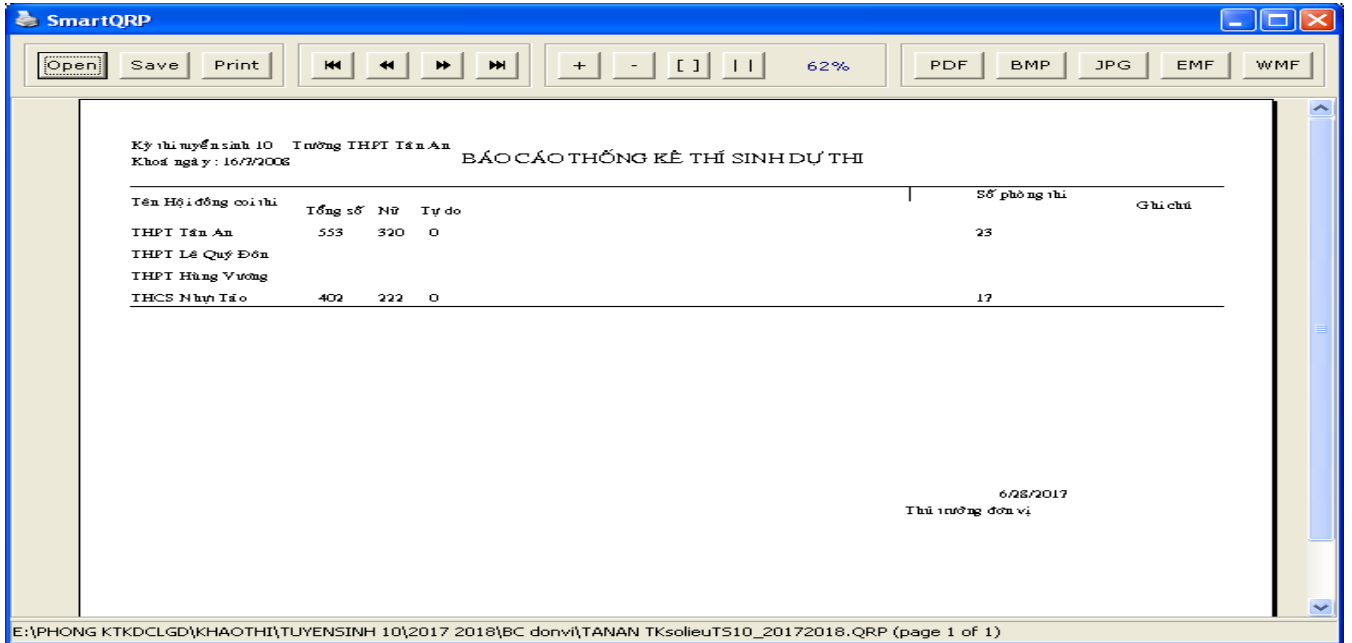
SmartQRP

Open Save Print [ ] | | 62% PDF BMP JPG EMF WMF

Kỳ thi tuyển sinh 10 Trường THPT Tân An
Khoá ngày : 16/7/2008

BÁO CÁO THỐNG KÊ THÍ SINH DỰ THI

| Tên Hội đồng coi thi | Tổng số | Nữ | Tự do | Số phòng thi | Ghi chú |
|---|---|---|---|---|---|
| THPT Tân An | 553 | 320 | 0 | 23 | |
| THPT Lê Quý Đôn | | | | | |
| THPT Hùng Vương | | | | | |
| THCS Nhựt Tảo | 402 | 222 | 0 | 17 | |

6/28/2017
Thủ trưởng đơn vị

E:\PHONG KTKDCLGD\KHAOTHI\TUYENSINH 10\2017 2018\BC donvi\TANAN TKsolieuTS10_20172018.QRP (page 1 of 1)